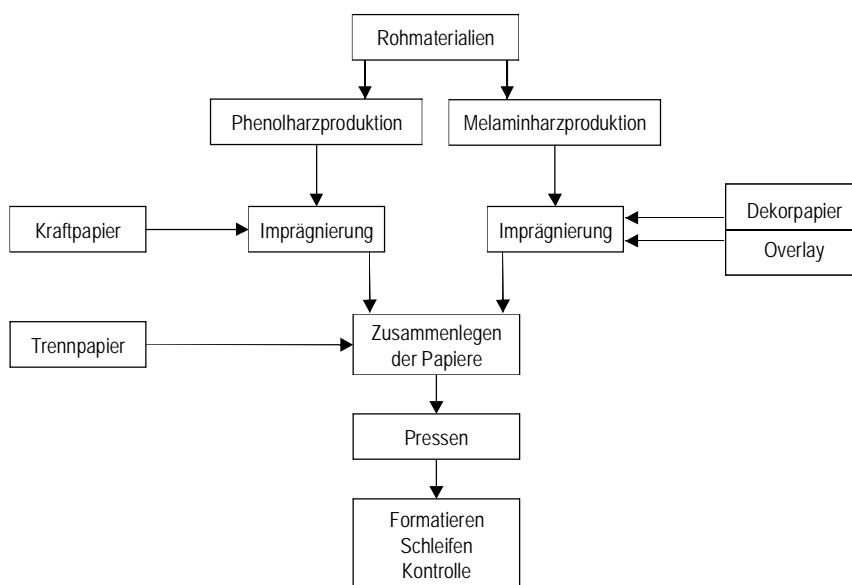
Rohmaterialien

Phenolharzproduktion

Melaminharzproduktion

Kraftpapier

Imprägnierung

Imprägnierung

Dekorpapier

Overlay

Trennpapier

Zusammenlegen der Papiere

Pressen

Formatieren
Schleifen
Kontrolle